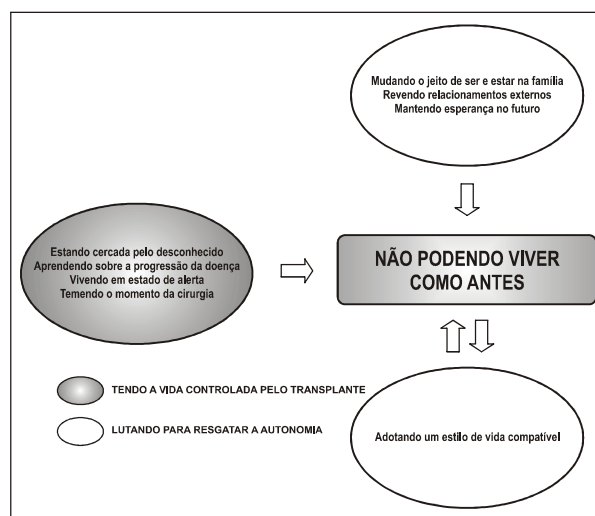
Mudando o jeito de ser e estar na família
Revendo relacionamentos externos
Mantendo esperança no futuro

Estando cercada pelo desconhecido
Aprendendo sobre a progressão da doença
Vivendo em estado de alerta
Temendo o momento da cirurgia

NÃO PODENDO VIVER COMO ANTES

TENDO A VIDA CONTROLADA PELO TRANSPLANTE

LUTANDO PARA RESGATAR A AUTONOMIA

Adotando um estilo de vida compatível